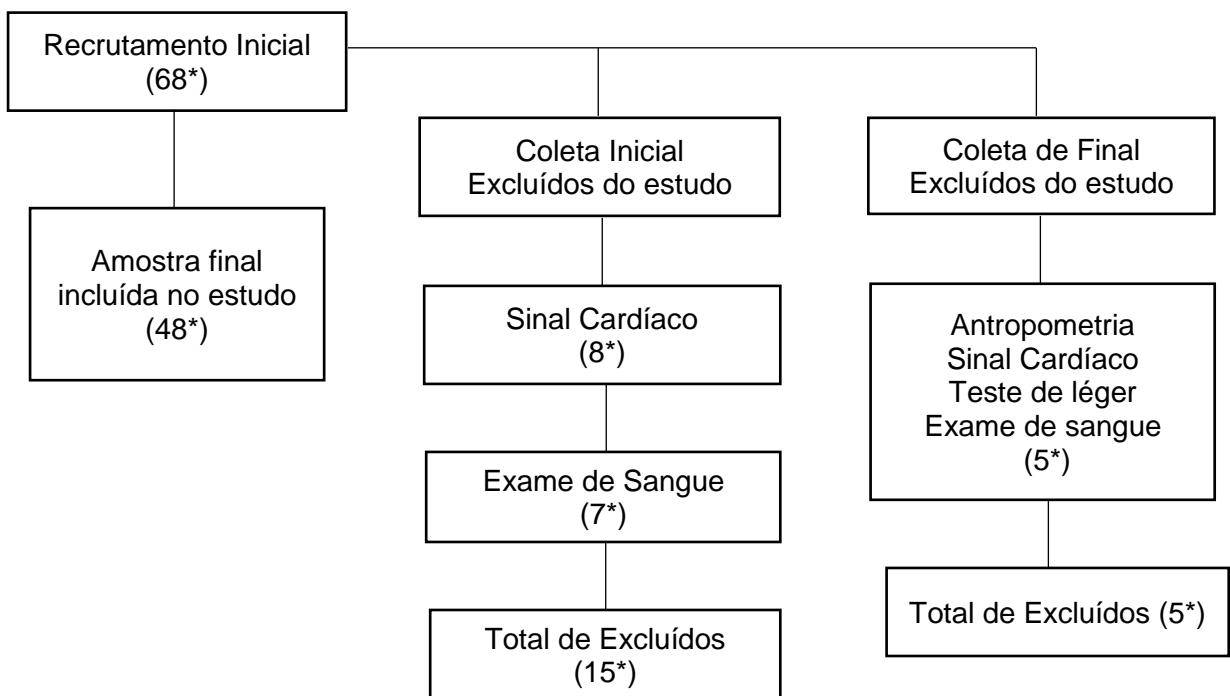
Recrutamento Inicial (68*)

Amostra final incluída no estudo (48*)

Coleta Inicial Excluídos do estudo

Sinal Cardíaco (8*)

Exame de Sangue (7*)

Total de Excluídos (15*)

Coleta de Final Excluídos do estudo

Antropometria
Sinal Cardíaco
Teste de léger
Exame de sangue
(5*)

Total de Excluídos (5*)